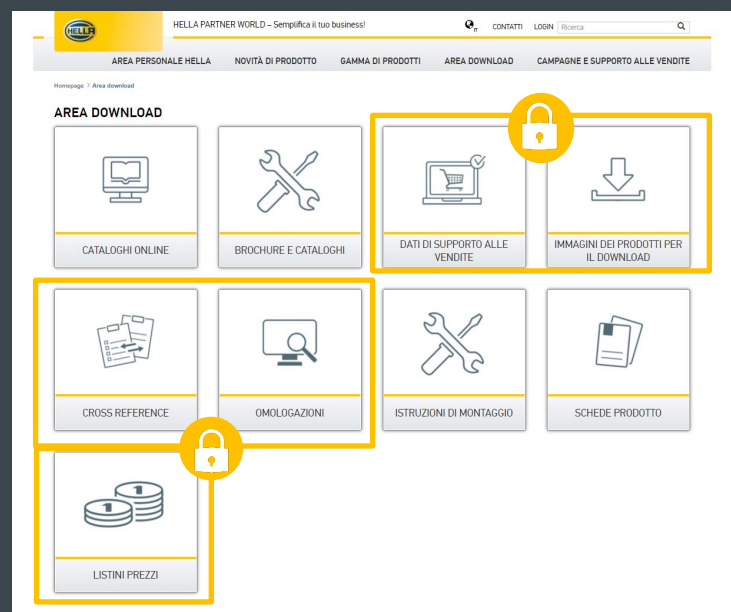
HELLA

HELLA PARTNER WORLD – Semplifica il tuo business!

IT CONTATTI LOGIN Ricerca

AREA PERSONALE HELLA NOVITÀ DI PRODOTTO GAMMA DI PRODOTTI AREA DOWNLOAD CAMPAGNE E SUPPORTO ALLE VENDITE

Homepage > Area download

AREA DOWNLOAD

CATALOGHI ONLINE

BROCHURE E CATALOGHI

DATI DI SUPPORTO ALLE VENDITE

IMMAGINI DEI PRODOTTI PER IL DOWNLOAD

CROSS REFERENCE

OMOLOGAZIONI

ISTRUZIONI DI MONTAGGIO

SCHEDE PRODOTTO

1

LISTINI PREZZI